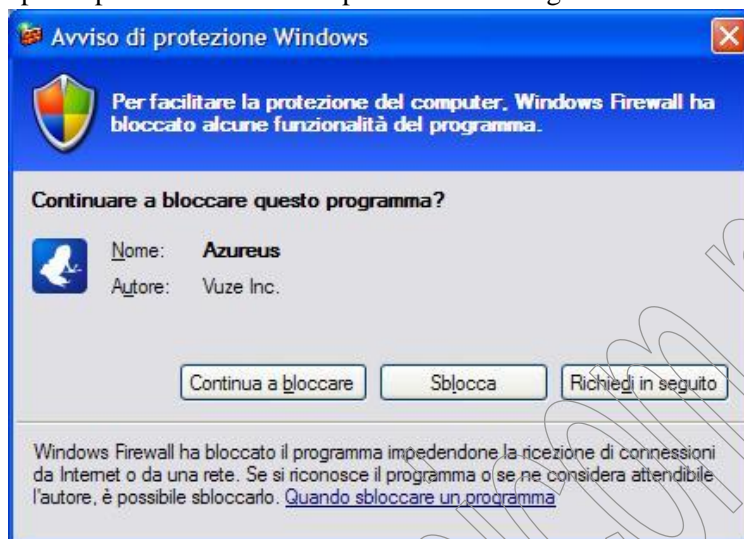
Avviso di protezione Windows

Per facilitare la protezione del computer, Windows Firewall ha bloccato alcune funzionalità del programma.

Continuare a bloccare questo programma?

Nome: Azureus
Autore: Vuze Inc.

Continua a bloccare | Sblocca | Richiedi in seguito

Windows Firewall ha bloccato il programma impedendone la ricezione di connessioni da Internet o da una rete. Se si riconosce il programma o se ne considera attendibile l'autore, è possibile sbloccarlo. Quando sbloccare un programma